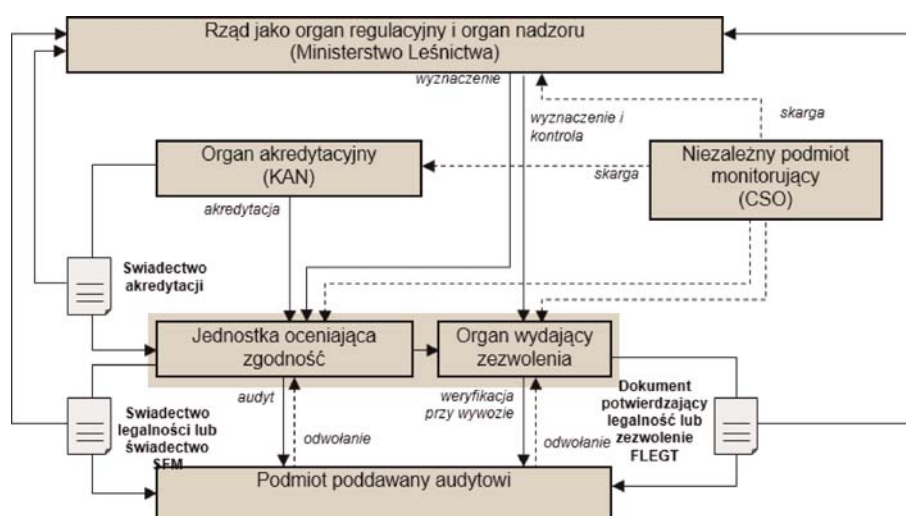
Rząd jako organ regulacyjny i organ nadzoru (Ministerstwo Leśnictwa)

wyznaczenie

wyznaczenie i kontrola

skarga

Organ akredytacyjny (KAN)

skarga

Niezależny podmiot monitorujący (CSO)

akredytacja

Swiadectwo akredytacji

Jednostka oceniająca zgodność

Organ wydający zezwolenia

audyt

odwołanie

weryfikacja przy wywozie

odwołanie

Swiadectwo legalności lub świadectwo SFM

Dokument potwierdzający legalność lub zezwolenie FLEGT

Podmiot poddawany audytowi